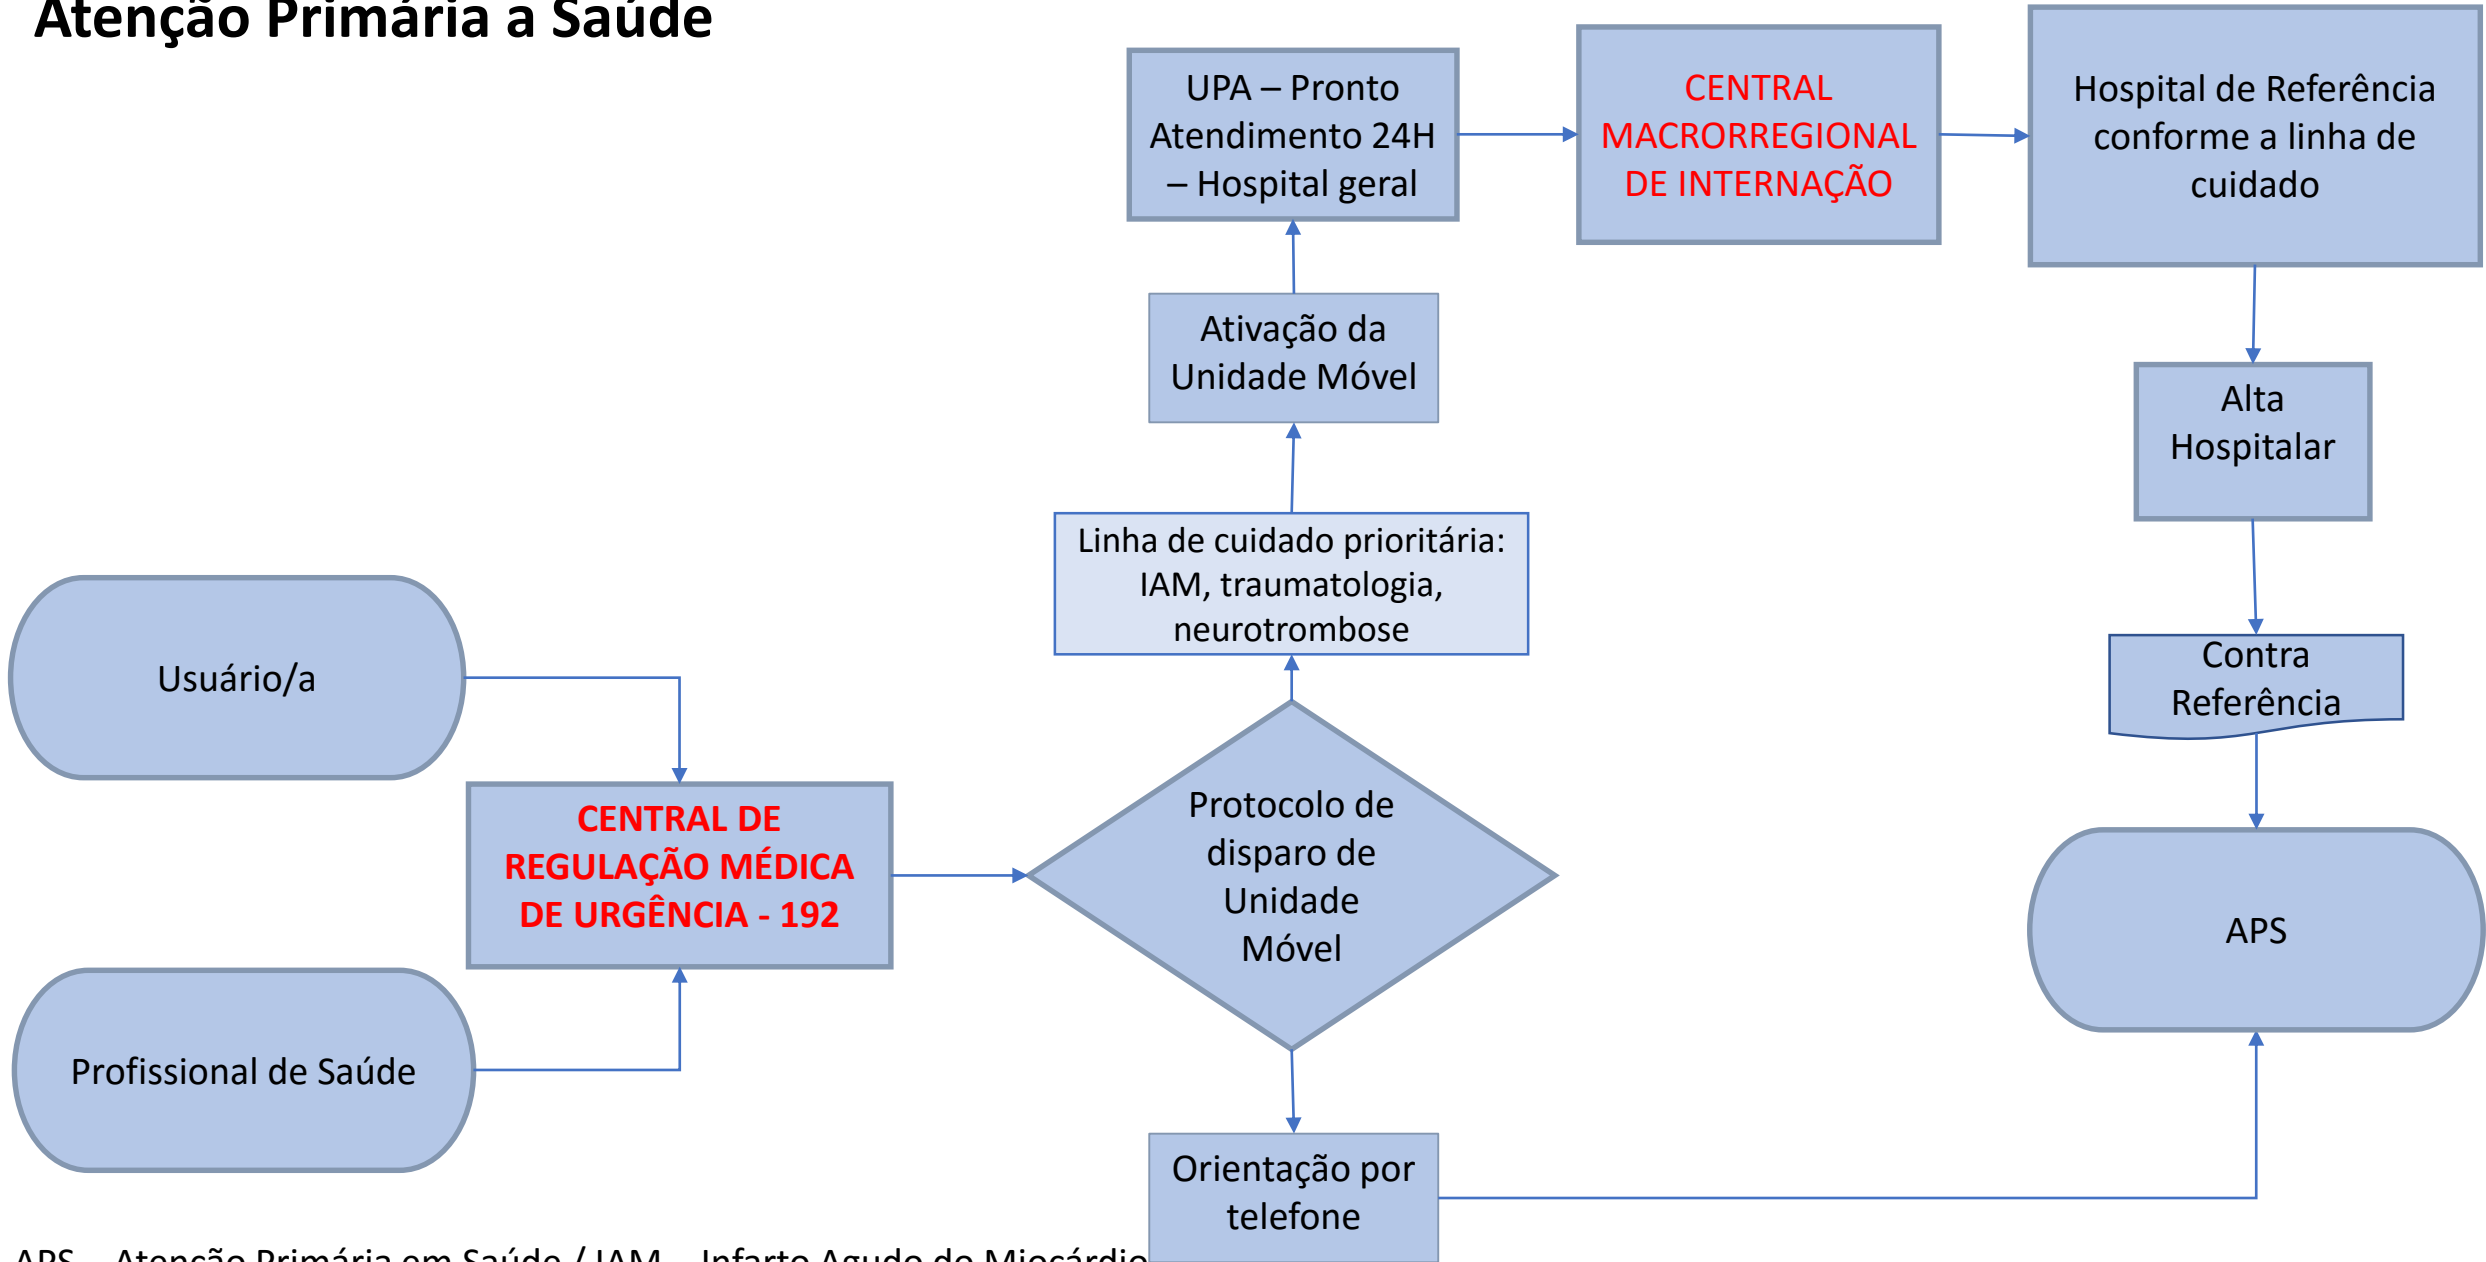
Atenção Primária a Saúde

Usuário/a

Profissional de Saúde

CENTRAL DE REGULAÇÃO MÉDICA DE URGÊNCIA - 192

Protocolo de disparo de Unidade Móvel

Linha de cuidado prioritária: IAM, traumatologia, neurotrombose

Ativação da Unidade Móvel

UPA – Pronto Atendimento 24H – Hospital geral

CENTRAL MACRORREGIONAL DE INTERNAÇÃO

Hospital de Referência conforme a linha de cuidado

Alta Hospitalar

Contra Referência

APS

Orientação por telefone

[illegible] – Atenção Primária em Saúde / IAM – Infarto Agudo do Miocárdio